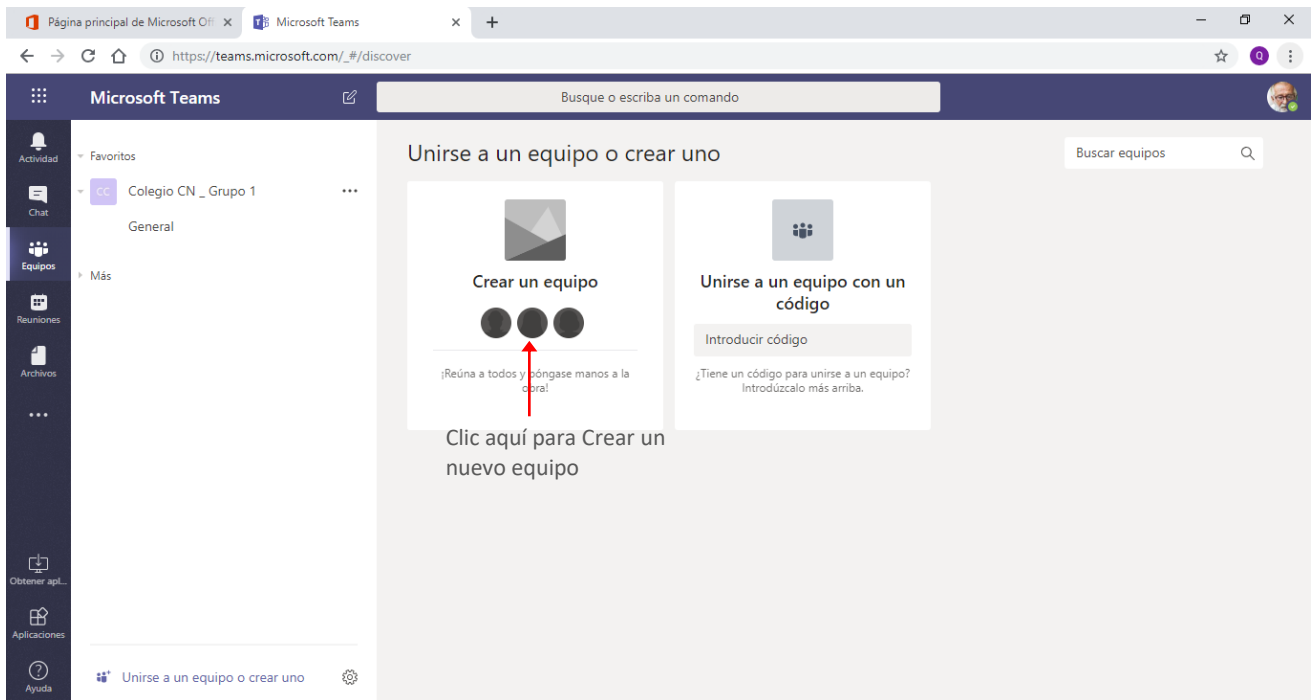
Página principal de Microsoft Off
Microsoft Teams
+
https://teams.microsoft.com/_#/discover
Q

Microsoft Teams
Busque o escriba un comando

Actividad
Chat
Equipos
Reuniones
Archivos
...
Obtener apl...
Aplicaciones
Ayuda

Favoritos
CC Colegio CN _ Grupo 1 ...
General
Más

Unirse a un equipo o crear uno

Unirse a un equipo o crear uno

Buscar equipos

Crear un equipo

¡Reúna a todos y póngase manos a la obra!

Unirse a un equipo con un código

Introducir código

¿Tiene un código para unirse a un equipo? Introdúzcalo más arriba.

Clic aquí para Crear un nuevo equipo